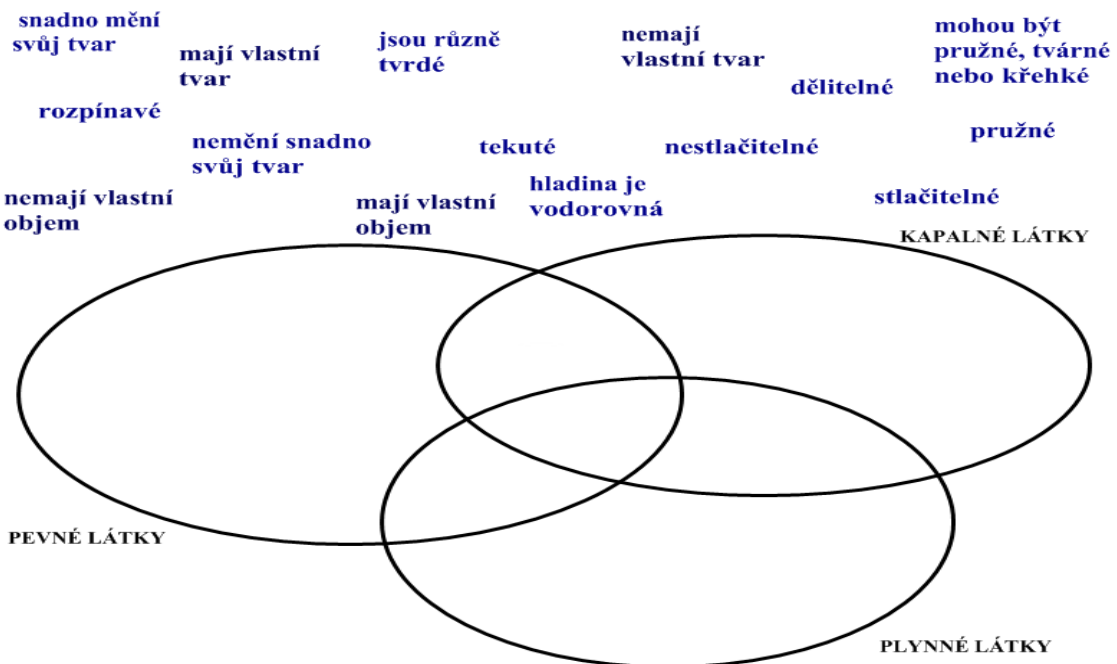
snadno mění svůj tvar

mají vlastní tvar

jsou různě tvrdé

nemají vlastní tvar

mohou být pružné, tvárné nebo křehké

dělitelné

rozpínavé

nemění snadno svůj tvar

tekuté

nestlačitelné

pružné

nemají vlastní objem

mají vlastní objem

hladina je vodorovná

stlačitelné

KAPALNÉ LÁTKY

PEVNÉ LÁTKY

PLYNNÉ LÁTKY